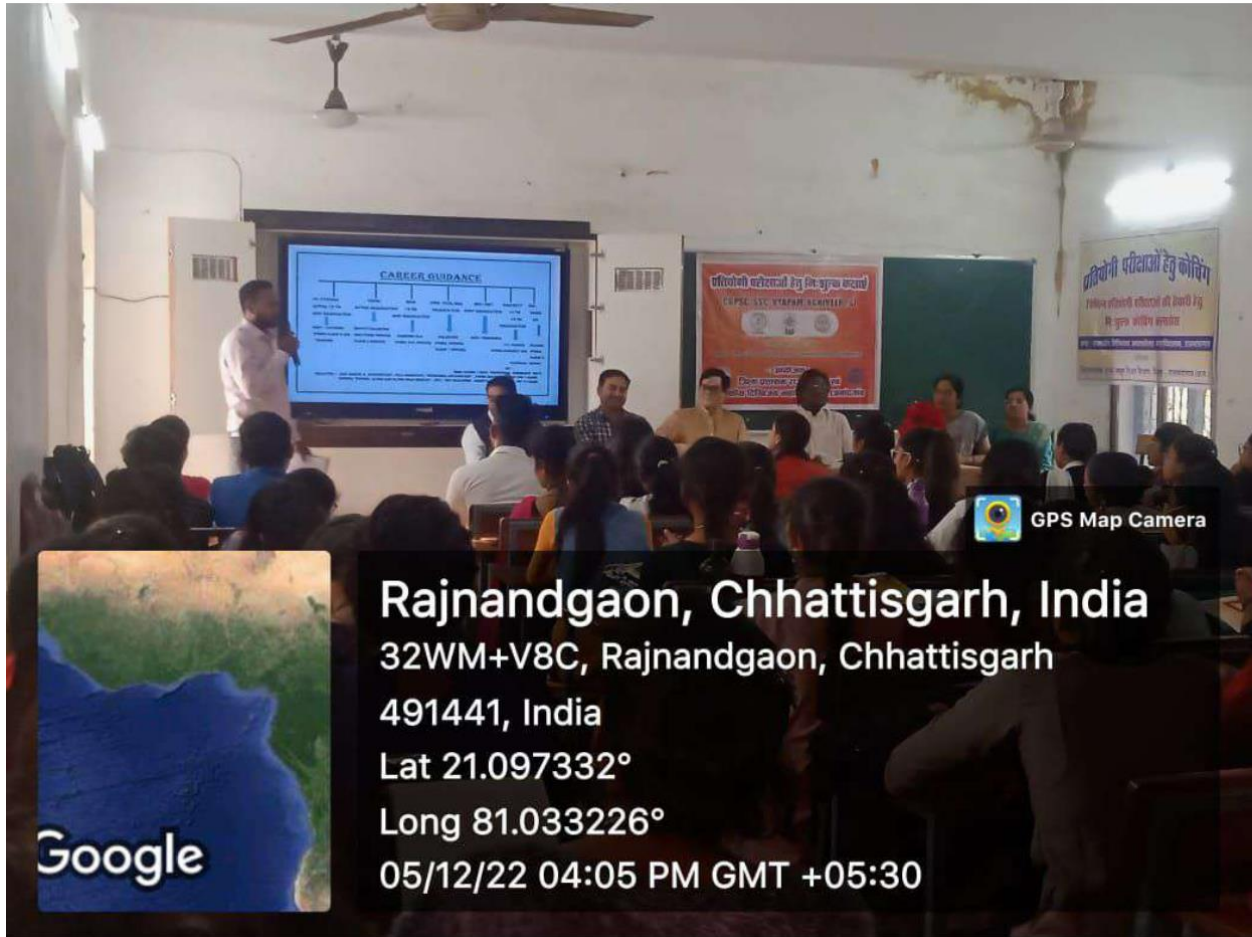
CAREER GUIDANCE

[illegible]

प्रतियोगी परीक्षाओं हेतु निःशुल्क कक्षाएं
CGPSC SSC VYAPAM SCRIPTED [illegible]
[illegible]

प्रतियोगी परीक्षाओं हेतु कोचिंग
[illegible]

GPS Map Camera

Google

Rajnandgaon, Chhattisgarh, India
32WM+V8C, Rajnandgaon, Chhattisgarh 491441, India
Lat 21.097332°
Long 81.033226°
05/12/22 04:05 PM GMT +05:30